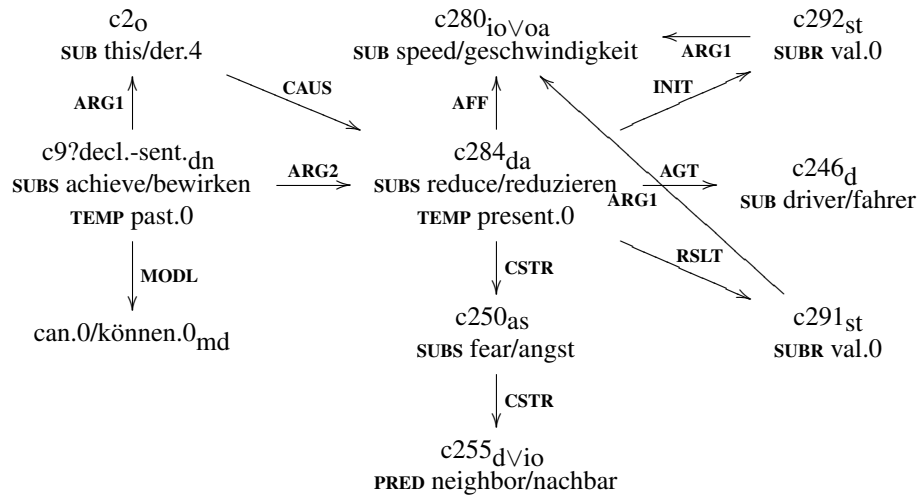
c2$_{o}$
SUB this/der.4

c280$_{io \vee oa}$
SUB speed/geschwindigkeit

c292$_{st}$
SUBR val.0

ARG1

ARG1

CAUS

AFF

INIT

c9?decl.-sent.$_{dn}$
SUBS achieve/bewirken
TEMP past.0

ARG2

c284$_{da}$
SUBS reduce/reduzieren
TEMP present.0

AGT

ARG1

c246$_{d}$
SUB driver/fahrer

MODL

CSTR

RSLT

can.0/können.0$_{md}$

c250$_{as}$
SUBS fear/angst

c291$_{st}$
SUBR val.0

CSTR

c255$_{d \vee io}$
PRED neighbor/nachbar